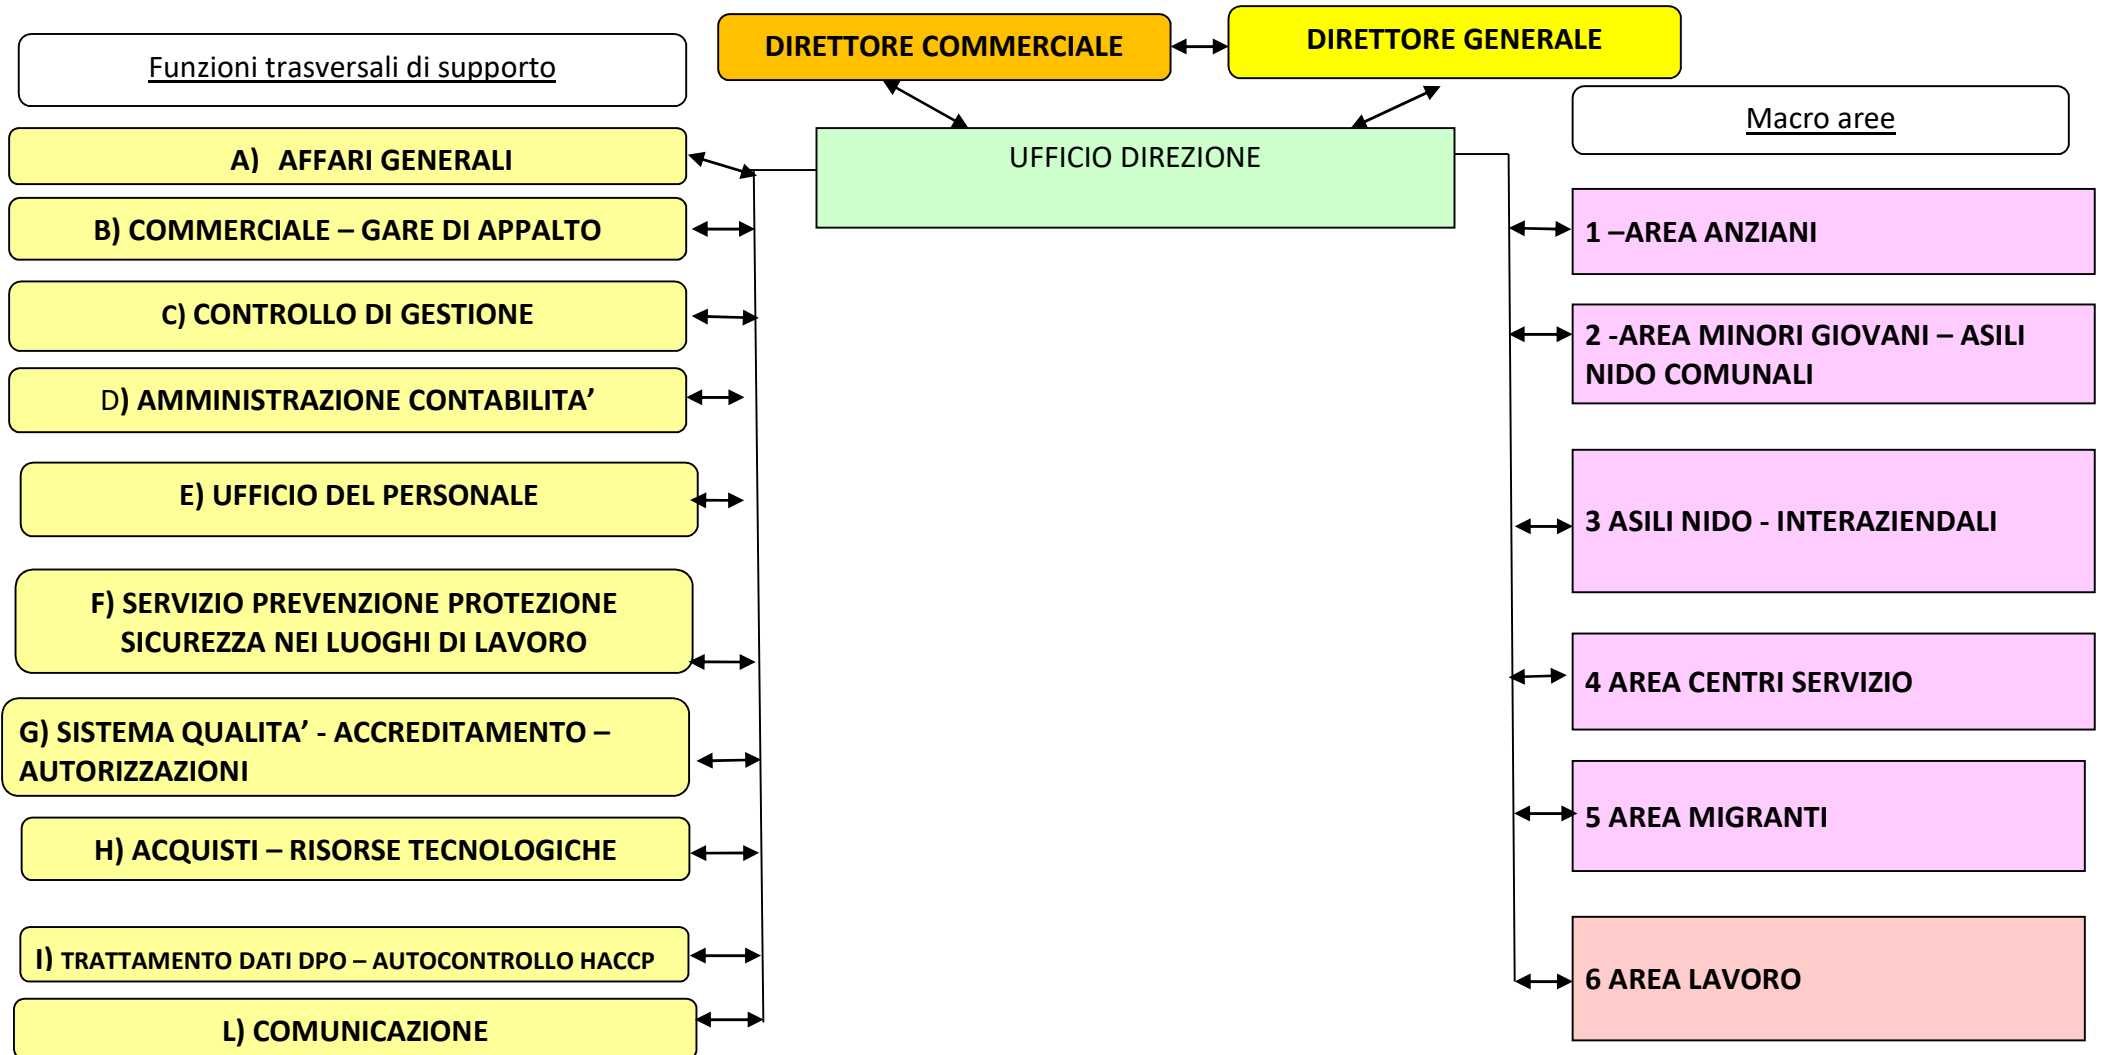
Funzioni trasversali di supporto

DIRETTORE COMMERCIALE

DIRETTORE GENERALE

UFFICIO DIREZIONE

Macro aree

A) AFFARI GENERALI

B) COMMERCIALE – GARE DI APPALTO

C) CONTROLLO DI GESTIONE

D) AMMINISTRAZIONE CONTABILITA'

E) UFFICIO DEL PERSONALE

F) SERVIZIO PREVENZIONE PROTEZIONE SICUREZZA NEI LUOGHI DI LAVORO

G) SISTEMA QUALITA' - ACCREDITAMENTO – AUTORIZZAZIONI

H) ACQUISTI – RISORSE TECNOLOGICHE

I) TRATTAMENTO DATI DPO – AUTOCONTROLLO HACCP

L) COMUNICAZIONE

1 –AREA ANZIANI

2 -AREA MINORI GIOVANI – ASILI NIDO COMUNALI

3 ASILI NIDO - INTERAZIENDALI

4 AREA CENTRI SERVIZIO

5 AREA MIGRANTI

6 AREA LAVORO